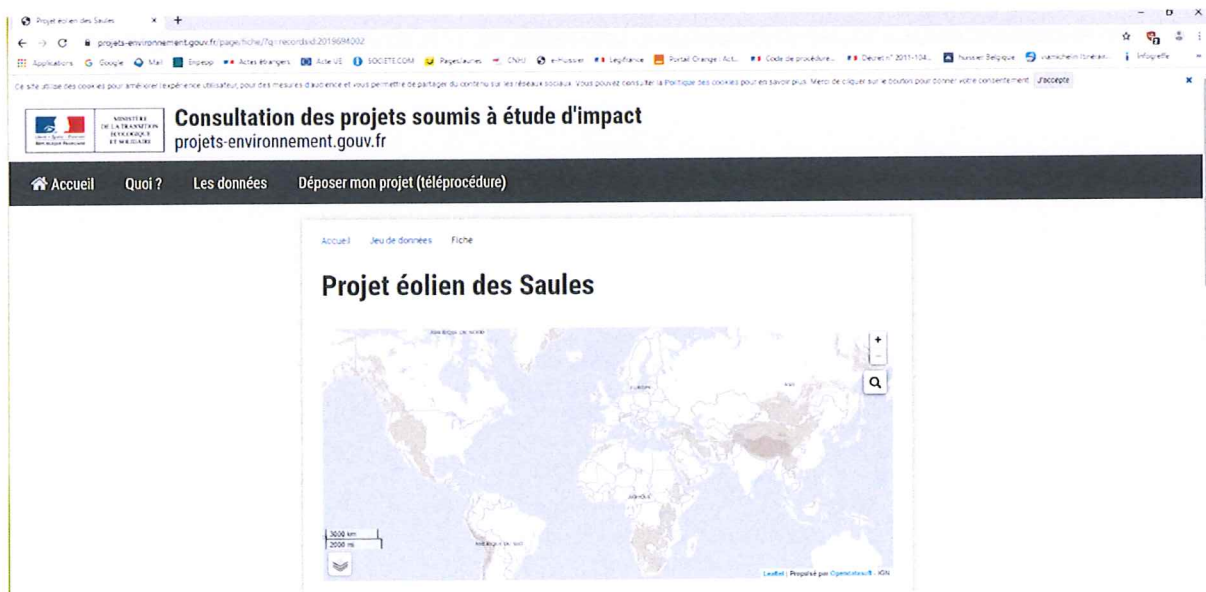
Projet éolien des Saules × +

projets-environnement.gouv.fr/page/fiche/?q=recordid:20196M002

Applications Google Mail Espeup Actes étrangers Acte US SOCIETE.COM Pagesjaunes CNHJ e-Huissier Legifrance Portail Orange Code de procédure Décret n° 2011-104 huissier Belgique Infogreffe

Ce site utilise des cookies pour améliorer l'expérience utilisateur, pour des mesures d'audience et vous permettre de partager du contenu sur les réseaux sociaux. Vous pouvez consulter la Politique des cookies pour en savoir plus. Merci de cliquer sur le bouton pour donner votre consentement J'accepte

MINISTÈRE DE LA TRANSITION ÉCOLOGIQUE ET SOLIDAIRE

Consultation des projets soumis à étude d'impact
projets-environnement.gouv.fr

Accueil Quoi ? Les données Déposer mon projet (téléprocédure)

Accueil Jeu de données Fiche

Projet éolien des Saules

AMÉRIQUE DU NORD
EUROPE
ASIE
AMÉRIQUE DU SUD

3000 km
2000 mi

Leaflet | Propulsé par OpenDataSoft - IGN